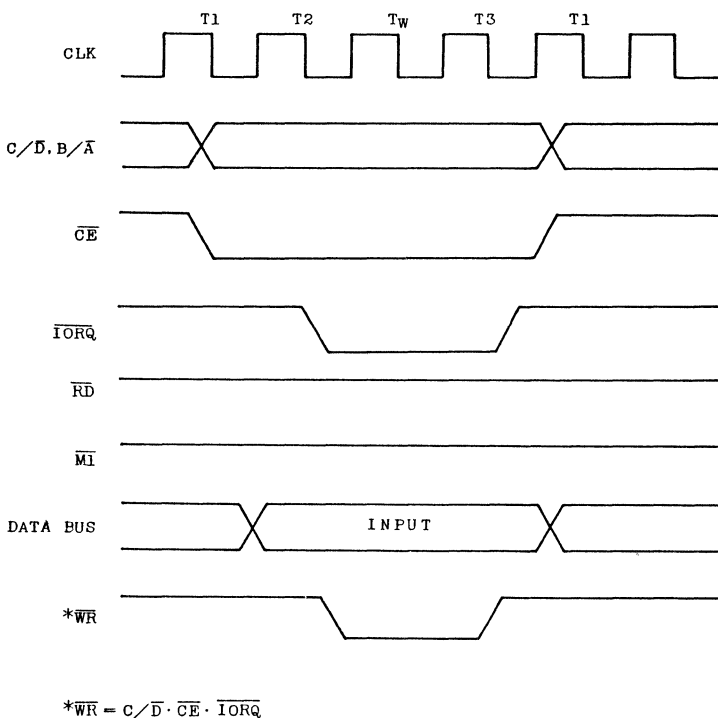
T1 T2 $T_W$ T3 T1

CLK

$C/\overline{D}, B/\overline{A}$

$\overline{CE}$

$\overline{IORQ}$

$\overline{RD}$

$\overline{M1}$

DATA BUS

INPUT

$*\overline{WR}$

$*\overline{WR} = C/\overline{D} \cdot \overline{CE} \cdot \overline{IORQ}$